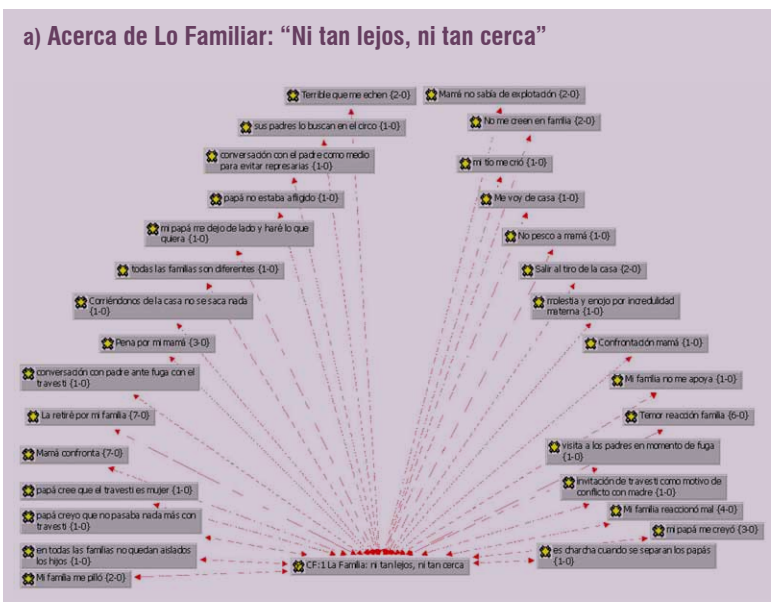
a) Acerca de Lo Familiar: "Ni tan lejos, ni tan cerca"

Terrible que me echen {2-0}

Mamá no sabía de explotación {2-0}

sus padres lo buscan en el circo {1-0}

No me creen en familia {2-0}

conversación con el padre como medio para evitar represarias {1-0}

mi tío me crió {1-0}

papá no estaba afligido {1-0}

Me voy de casa {1-0}

mi papá me dejó de lado y haré lo que quiera {1-0}

No pesco a mamá {1-0}

todas las familias son diferentes {1-0}

Salir al tiro de la casa {2-0}

Corriéndonos de la casa no se saca nada {1-0}

molestia y enojo por incredulidad materna {1-0}

Pena por mi mamá {3-0}

Confrontación mamá {1-0}

conversación con padre ante fuga con el travesti {1-0}

Mi familia no me apoya {1-0}

La retiré por mi familia {7-0}

Temor reacción familia {6-0}

Mamá confronta {7-0}

visita a los padres en momento de fuga {1-0}

papá cree que el travesti es mujer {1-0}

invitación de travesti como motivo de conflicto con madre {1-0}

papá creyo que no pasaba nada más con travesti {1-0}

Mi familia reaccionó mal {4-0}

mi papá me creyó {3-0}

en todas las familias no quedan aislados los hijos {1-0}

es charcha cuando se separan los papás {1-0}

Mi familia me pilló {2-0}

CF:1 La Familia: ni tan lejos, ni tan cerca